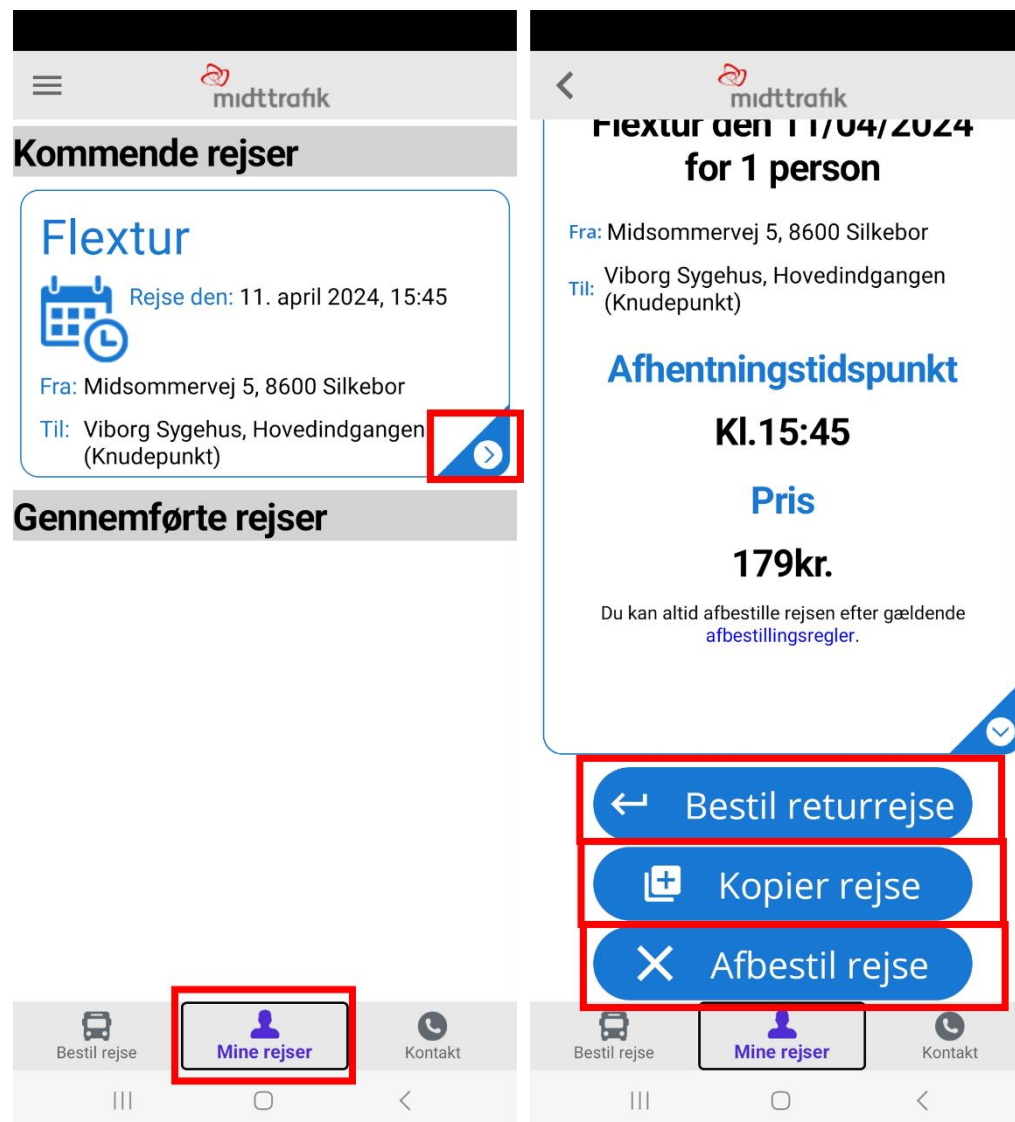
midttrafik

Kommende rejser

Flextur

Rejse den: 11. april 2024, 15:45

Fra: Midsommervej 5, 8600 Silkebor

Til: Viborg Sygehus, Hovedindgangen (Knudepunkt)

Gennemførte rejser

Bestil rejse

Mine rejser

Kontakt

midttrafik

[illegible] den 11/04/2024 for 1 person

Fra: Midsommervej 5, 8600 Silkebor

Til: Viborg Sygehus, Hovedindgangen (Knudepunkt)

Afhentningstidspunkt

Kl.15:45

Pris

179kr.

Du kan altid afbestille rejsen efter gældende afbestillingsregler.

Bestil returrejse

Kopier rejse

Afbestil rejse

Bestil rejse

Mine rejser

Kontakt